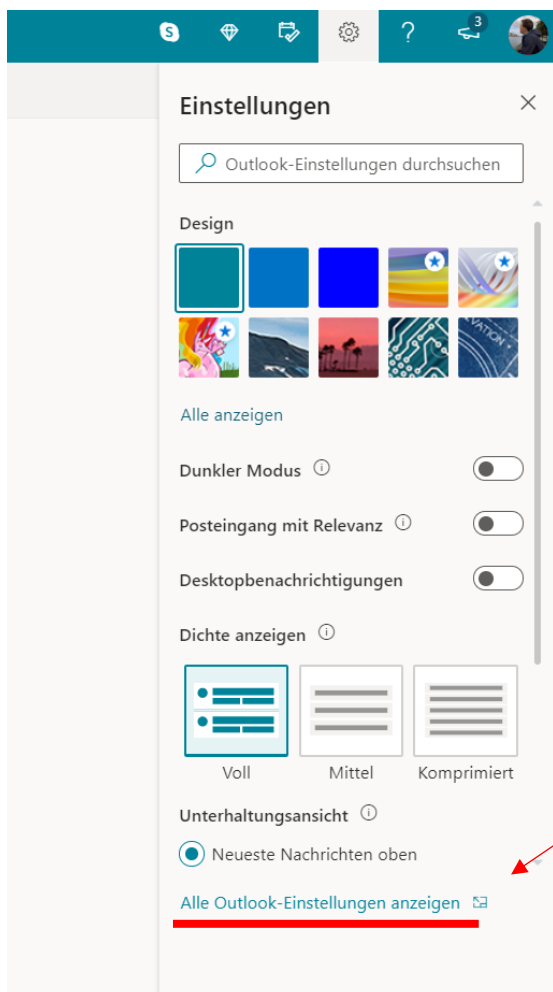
3

Einstellungen

Outlook-Einstellungen durchsuchen

Design

Alle anzeigen

Dunkler Modus

Posteingang mit Relevanz

Desktopbenachrichtigungen

Dichte anzeigen

Voll

Mittel

Komprimiert

Unterhaltungsansicht

Neueste Nachrichten oben

Alle Outlook-Einstellungen anzeigen